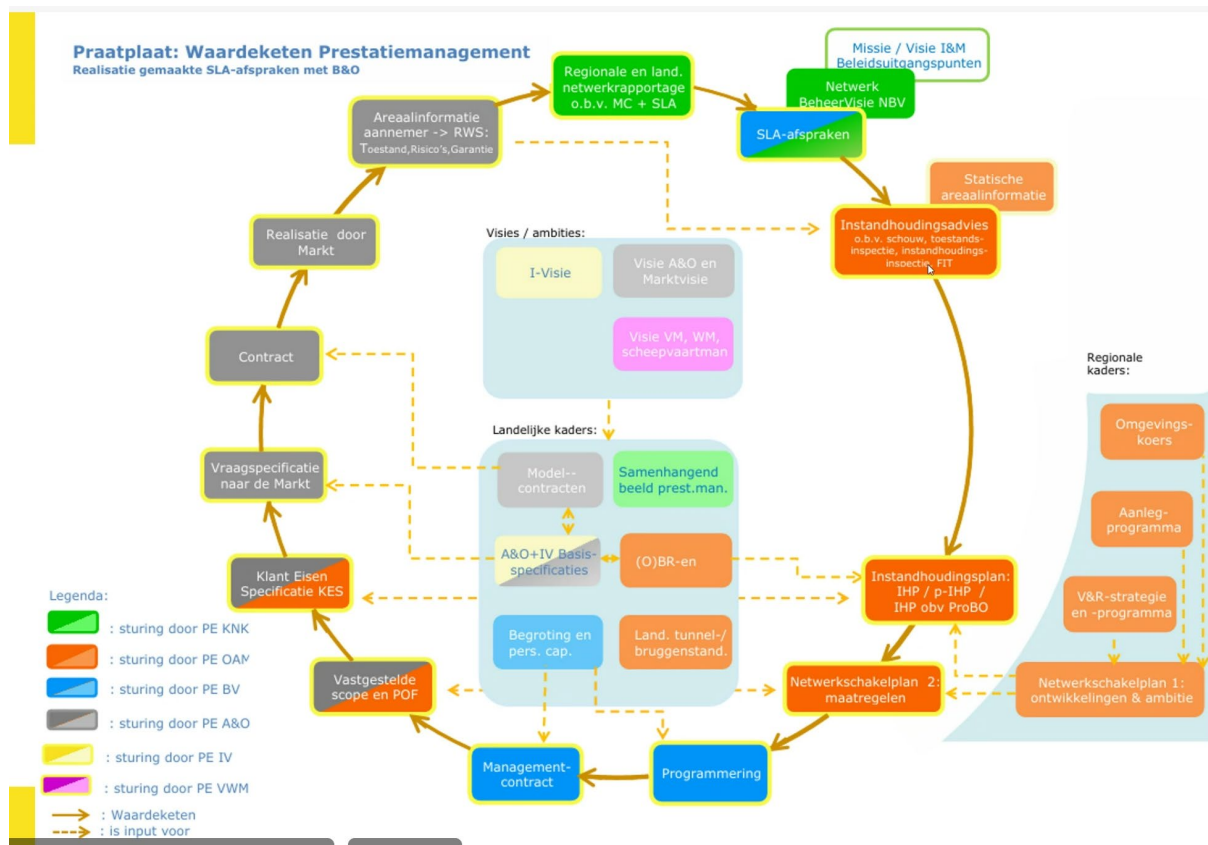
Praatplaat: Waardeketen Prestatiemanagement
Realisatie gemaakte SLA-afspraken met B&O

Missie / Visie I&M Beleidsuitgangspunten

Regionale en land. netwerkrapportage o.b.v. MC + SLA

Netwerk BeheerVisie NBV

SLA-afspraken

Areaalinformatie aannemer -> RWS: Toestand,Risico's,Garantie

Statische areaalinformatie

Instandhoudingsadvies o.b.v. schouw, toestands-inspectie, instandhoudings-inspectie, FIT

Realisatie door Markt

Visies / ambities:

I-Visie

Visie A&O en Marktvisie

Visie VM, WM, scheepvaartman

Contract

Regionale kaders:

Landelijke kaders:

Omgevings-koers

Model-- contracten

Samenhangend beeld prest.man.

Vraagspecificatie naar de Markt

Aanleg-programma

A&O+IV Basis-specificaties

(O)BR-en

Instandhoudingsplan: IHP / p-IHP / IHP obv ProBO

Klant Eisen Specificatie KES

V&R-strategie en -programma

Legenda:

: sturing door PE KNK

: sturing door PE OAM

: sturing door PE BV

: sturing door PE A&O

: sturing door PE IV

: sturing door PE VWM

: Waardeketen

: is input voor

Begroting en pers. cap.

Land. tunnel-/ bruggenstand.

Vastgestelde scope en POF

Netwerkschakelplan 2: maatregelen

Netwerkschakelplan 1: ontwikkelingen & ambitie

Management-contract

Programmering